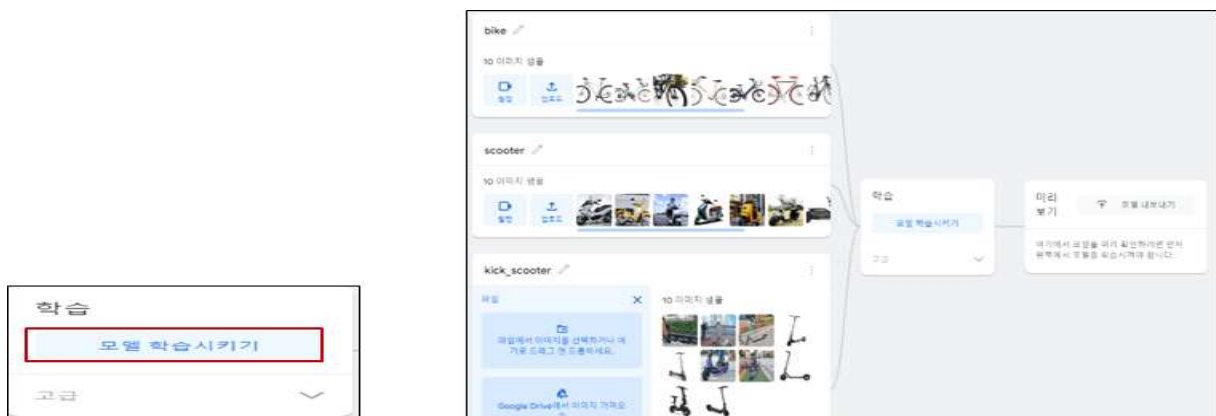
학습

모델 학습시키기

고급

bike

10 이미지 샘플

웹캠

업로드

scooter

10 이미지 샘플

웹캠

업로드

kick_scooter

파일

10 이미지 샘플

파일에서 이미지를 선택하거나 여기로 드래그 앤 드롭하세요.

Google Drive에서 이미지 가져오기

학습

모델 학습시키기

고급

미리 보기

모델 내보내기

여기에서 모델을 미리 확인하려면 먼저 왼쪽에서 모델을 학습시켜야 합니다.